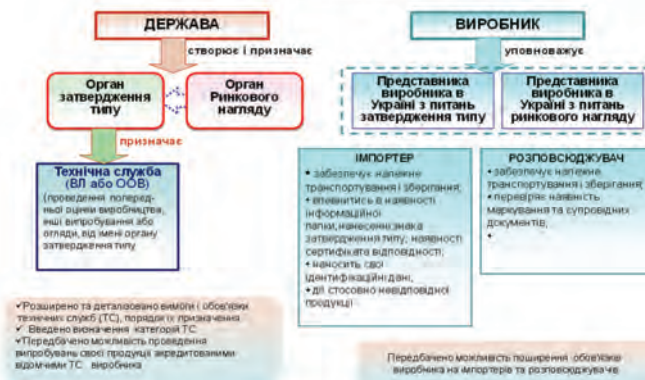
ДЕРЖАВА

створює і призначає

Орган затвердження типу

Орган Ринкового нагляду

призначає

Технічна служба (ВЛ або ООВ)

(проведення попередньої оцінки виробництва, еш! випробування або огляди, від імені органу затвердження типу

ВИРОБНИК

уповноважує

Представника виробника в Україні з питань затвердження типу

Представника виробника в Україні з питань ринкового нагляду

ІМПОРТЕР

• забезпечує належне транспортування і зберігання;
• впевнитись в наявності інформаційної папки, нанесення знака затвердження типу; наявності сертифіката відповідності;
• наносить свої ідентифікаційні дані;
• дії стосовно невідповідної продукції

РОЗПОВСЮДЖУВАЧ

• забезпечує належне транспортування і зберігання;
• перевіряє наявність маркування та супровідних документів;
•

✓Розширено та деталізовано вимоги і обов'язки технічних служб (ТС), порядок їх призначення
✓ Введено визначення категорій ТС
✓Передбачено можливість проведення випробувань своєї продукції акредитованими відомчими ТС виробника

Передбачено можливість поширення обов'язків виробника на імпортерів та розповсюджувачів